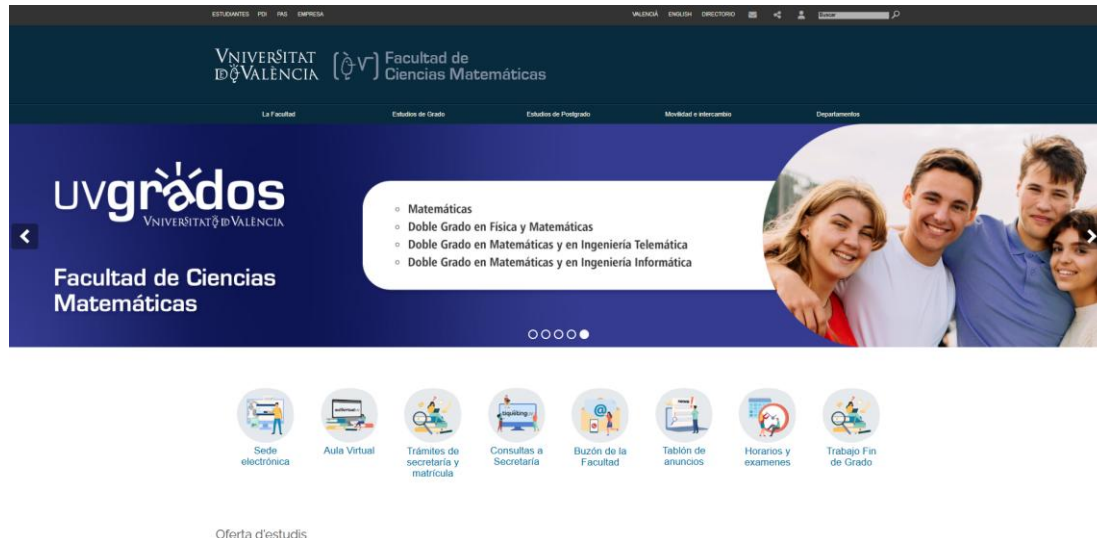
ESTUDIANTES PDI PAS EMPRESA

VALENCIÀ ENGLISH DIRECTORIO

Buscar

VNIVERSITAT DE VALÈNCIA

Facultad de Ciencias Matemáticas

La Facultad Estudios de Grado Estudios de Posgrado Movilidad e intercambio Departamentos

uvgrados
VNIVERSITAT DE VALÈNCIA

Facultad de Ciencias Matemáticas

- Matemáticas
- Doble Grado en Física y Matemáticas
- Doble Grado en Matemáticas y en Ingeniería Telemática
- Doble Grado en Matemáticas y en Ingeniería Informática

Sede electrónica

Aula Virtual

Trámites de secretaría y matrícula

Consultas a Secretaría

Buzón de la Facultad

Tablón de anuncios

Horarios y examenes

Trabajo Fin de Grado

Oferta d'estudis